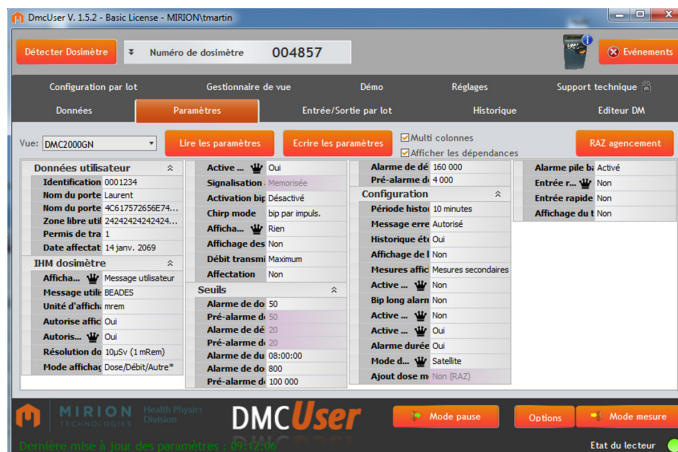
DmcUser V. 1.5.2 - Basic License - MIRION\tmartin

Détecter Dosimètre

Numéro de dosimètre 004857

Evénements

Configuration par lot | Gestionnaire de vue | Démo | Réglages | Support technique

Données | Paramètres | Entrée/Sortie par lot | Historique | Editeur DM

Vue: DMC2000GN

Lire les paramètres

Ecrire les paramètres

Multi colonnes

Afficher les dépendances

RAZ agencement

Données utilisateur

| | |
|---|---|
| Identification | 0001234 |
| Nom du porte | Laurent |
| Nom du porte | 4C61757265 6E74... |
| Zone libre util | 24242424242424... |
| Permis de tra | 1 |
| Date affectat | 14 janv. 2069 |

IHM dosimètre

| | |
|---|---|
| Afficha... | Message utilisateur |
| Message utili | BEADES |
| Unité d'affich | mrem |
| Autorise affic | Oui |
| Autoris... | Oui |
| Résolution do | 10µSv (1 mRem) |
| Mode affichag | Dose/Débit/Autre* |

| | |
|---|---|
| Active ... | Oui |
| Signalisation | Memorisée |
| Activation bip | Désactivé |
| Chirp mode | bip par impuls. |
| Afficha... | Rien |
| Affichage des | Non |
| Débit transmi | Maximum |
| Affectation | Non |

Seuils

| | |
|---|---|
| Alarme de do | 50 |
| Pré-alarme d | 50 |
| Alarme de dé | 20 |
| Pré-alarme d | 20 |
| Alarme de du | 08:00:00 |
| Alarme de do | 800 |
| Pré-alarme d | 100 000 |

| | |
|---|---|
| Alarme de dé | 160 000 |
| Pré-alarme d | 4 000 |

Configuration

| | |
|---|---|
| Période histo | 10 minutes |
| Message erre | Autorisé |
| Historique ét | Oui |
| Affichage de l | Non |
| Mesures affic | Mesures secondaires |
| Active ... | Non |
| Bip long alarn | Non |
| Active ... | Non |
| Active ... | Oui |
| Alarme durée | Oui |
| Mode d... | Satellite |
| Ajout dose m | Non (RAZ) |

| | |
|---|---|
| Alarme pile b | Activé |
| Entrée r... | Non |
| Entrée rapide | Non |
| Affichage du t | Non |

MIRION TECHNOLOGIES Health Physics Division

DMCUser

Mode pause

Options

Mode mesure

Dernière mise à jour des paramètres : 09:12:06

Etat du lecteur